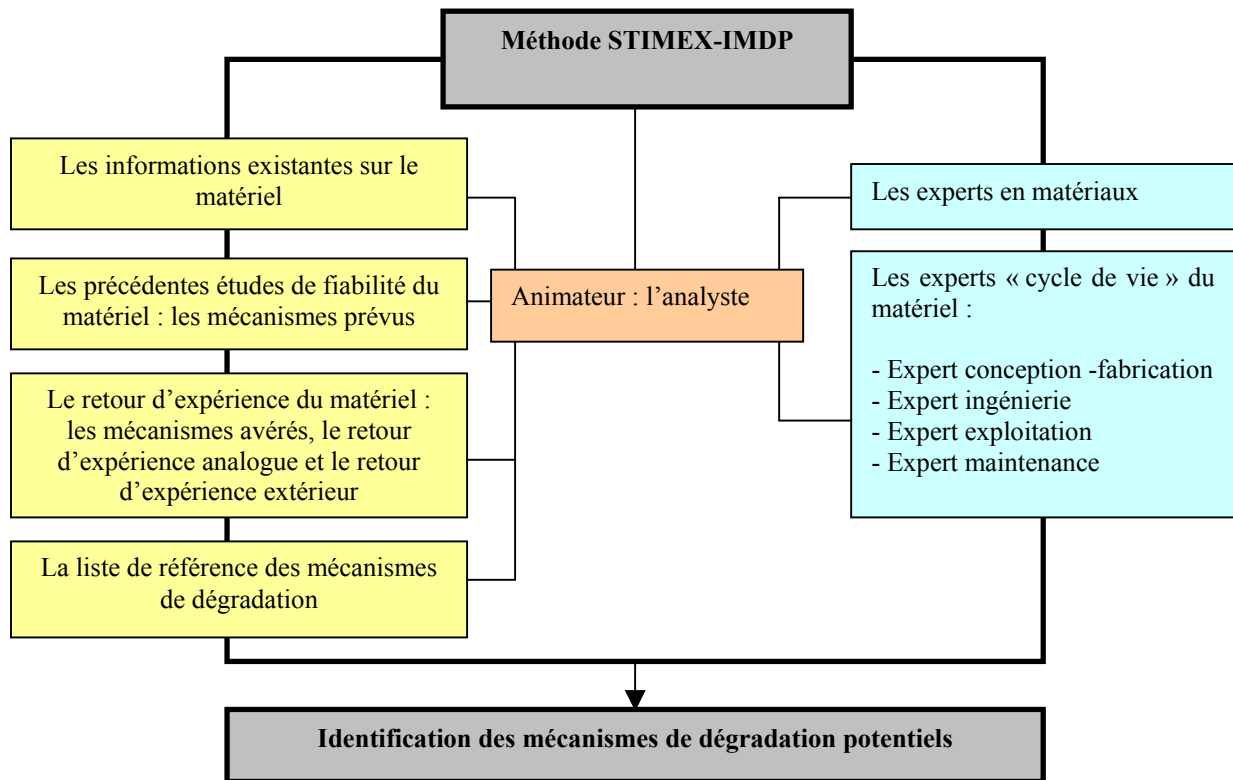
Méthode STIMEX-IMDP

Les informations existantes sur le matériel

Les précédentes études de fiabilité du matériel : les mécanismes prévus

Le retour d'expérience du matériel : les mécanismes avérés, le retour d'expérience analogue et le retour d'expérience extérieur

La liste de référence des mécanismes de dégradation

Animateur : l'analyste

Les experts en matériaux

Les experts « cycle de vie » du matériel :

- Expert conception -fabrication
- Expert ingénierie
- Expert exploitation
- Expert maintenance

Identification des mécanismes de dégradation potentiels